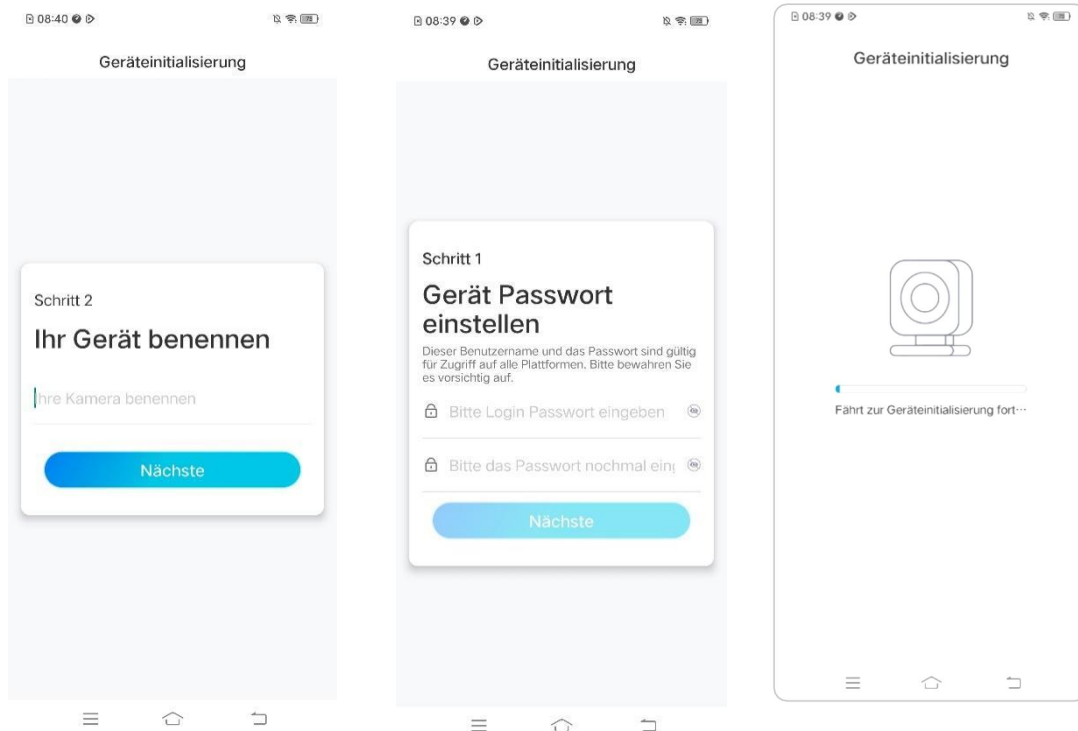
08:40

Geräteinitialisierung

Schritt 2

Ihr Gerät benennen

Ihre Kamera benennen

Nächste

08:39

Geräteinitialisierung

Schritt 1

Gerät Passwort einstellen

Dieser Benutzername und das Passwort sind gültig für Zugriff auf alle Plattformen. Bitte bewahren Sie es vorsichtig auf.

Bitte Login Passwort eingeben

Bitte das Passwort nochmal ein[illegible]

Nächste

08:39

Geräteinitialisierung

Fährt zur Geräteinitialisierung fort···